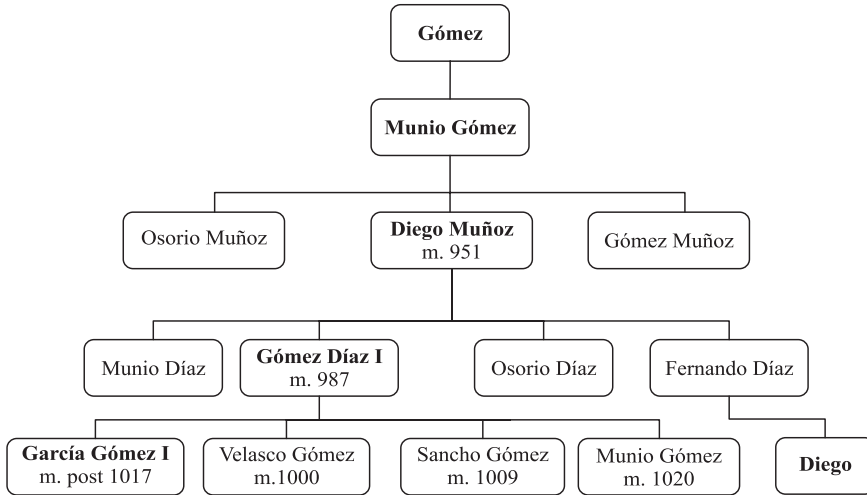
Gómez

Munio Gómez

Osorio Muñoz

Diego Muñoz
m. 951

Gómez Muñoz

Munio Díaz

Gómez Díaz I
m. 987

Osorio Díaz

Fernando Díaz

García Gómez I
m. post 1017

Velasco Gómez
m.1000

Sancho Gómez
m. 1009

Munio Gómez
m. 1020

Diego